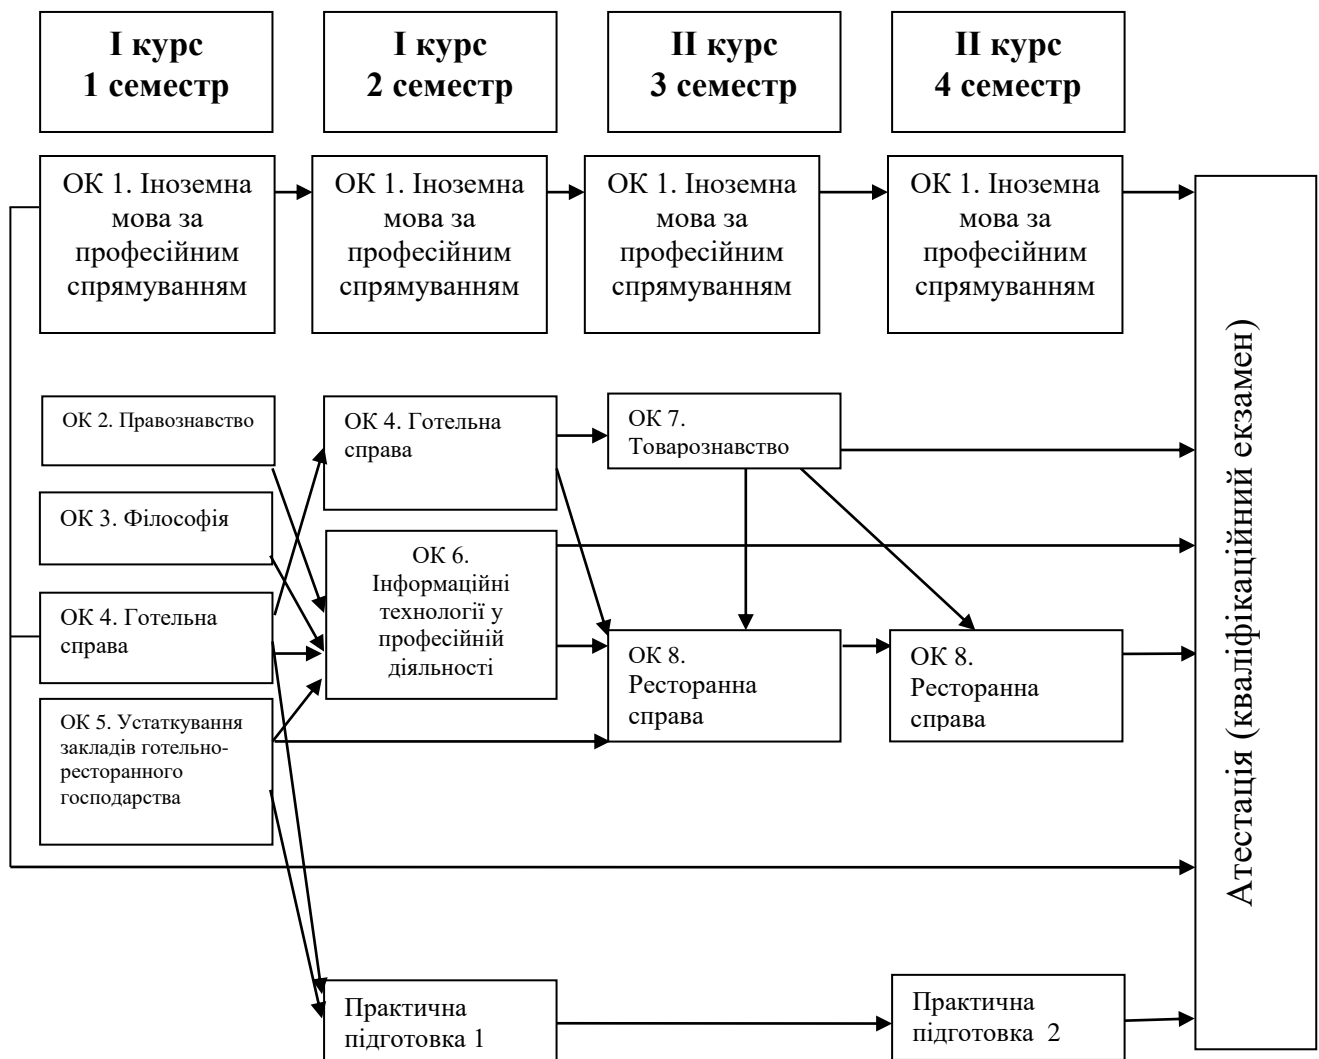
**І курс**
**1 семестр**

**І курс**
**2 семестр**

**ІІ курс**
**3 семестр**

**ІІ курс**
**4 семестр**

ОК 1. Іноземна мова за професійним спрямуванням

ОК 1. Іноземна мова за професійним спрямуванням

ОК 1. Іноземна мова за професійним спрямуванням

ОК 1. Іноземна мова за професійним спрямуванням

ОК 2. Правознавство

ОК 3. Філософія

ОК 4. Готельна справа

ОК 5. Устаткування закладів готельно-ресторанного господарства

ОК 4. Готельна справа

ОК 6. Інформаційні технології у професійній діяльності

ОК 7. Товарознавство

ОК 8. Ресторанна справа

ОК 8. Ресторанна справа

Практична підготовка 1

Практична підготовка 2

Атестація (кваліфікаційний екзамен)